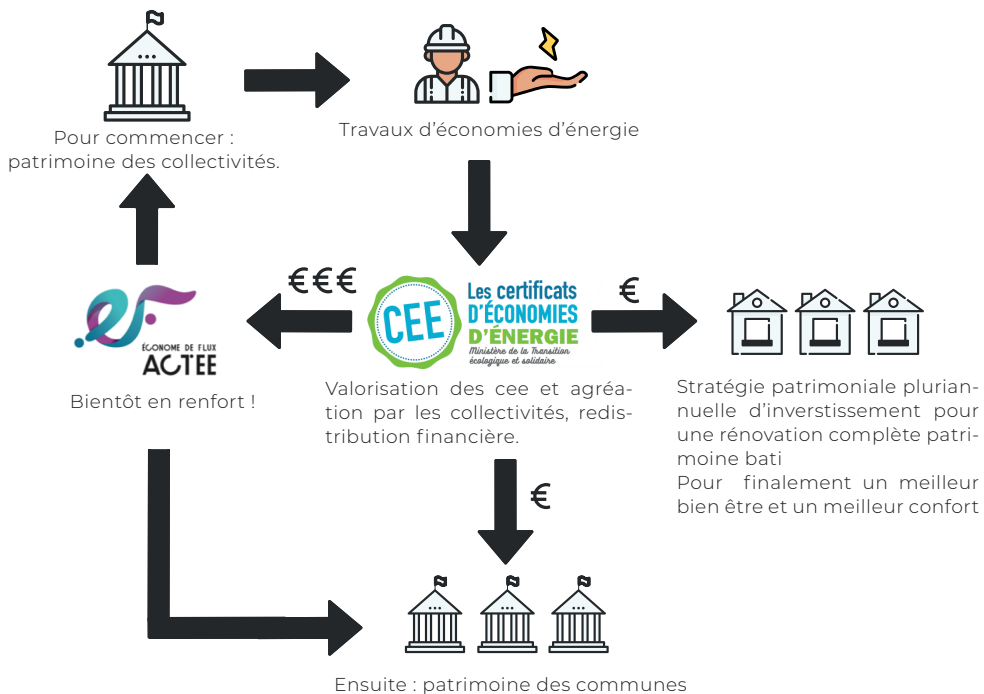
Pour commencer : patrimoine des collectivités.

Travaux d'économies d'énergie

€€€

CEE

Les certificats D'ÉCONOMIES D'ÉNERGIE

Ministère de la Transition écologique et solidaire

€

ÉCONOME DE FLUX

ACTEE

Bientôt en renfort !

Valorisation des cee et agréation par les collectivités, redistribution financière.

Stratégie patrimoniale pluriannuelle d'inverstissement pour une rénovation complète patrimoine bati
Pour finalement un meilleur bien être et un meilleur confort

€

Ensuite : patrimoine des communes